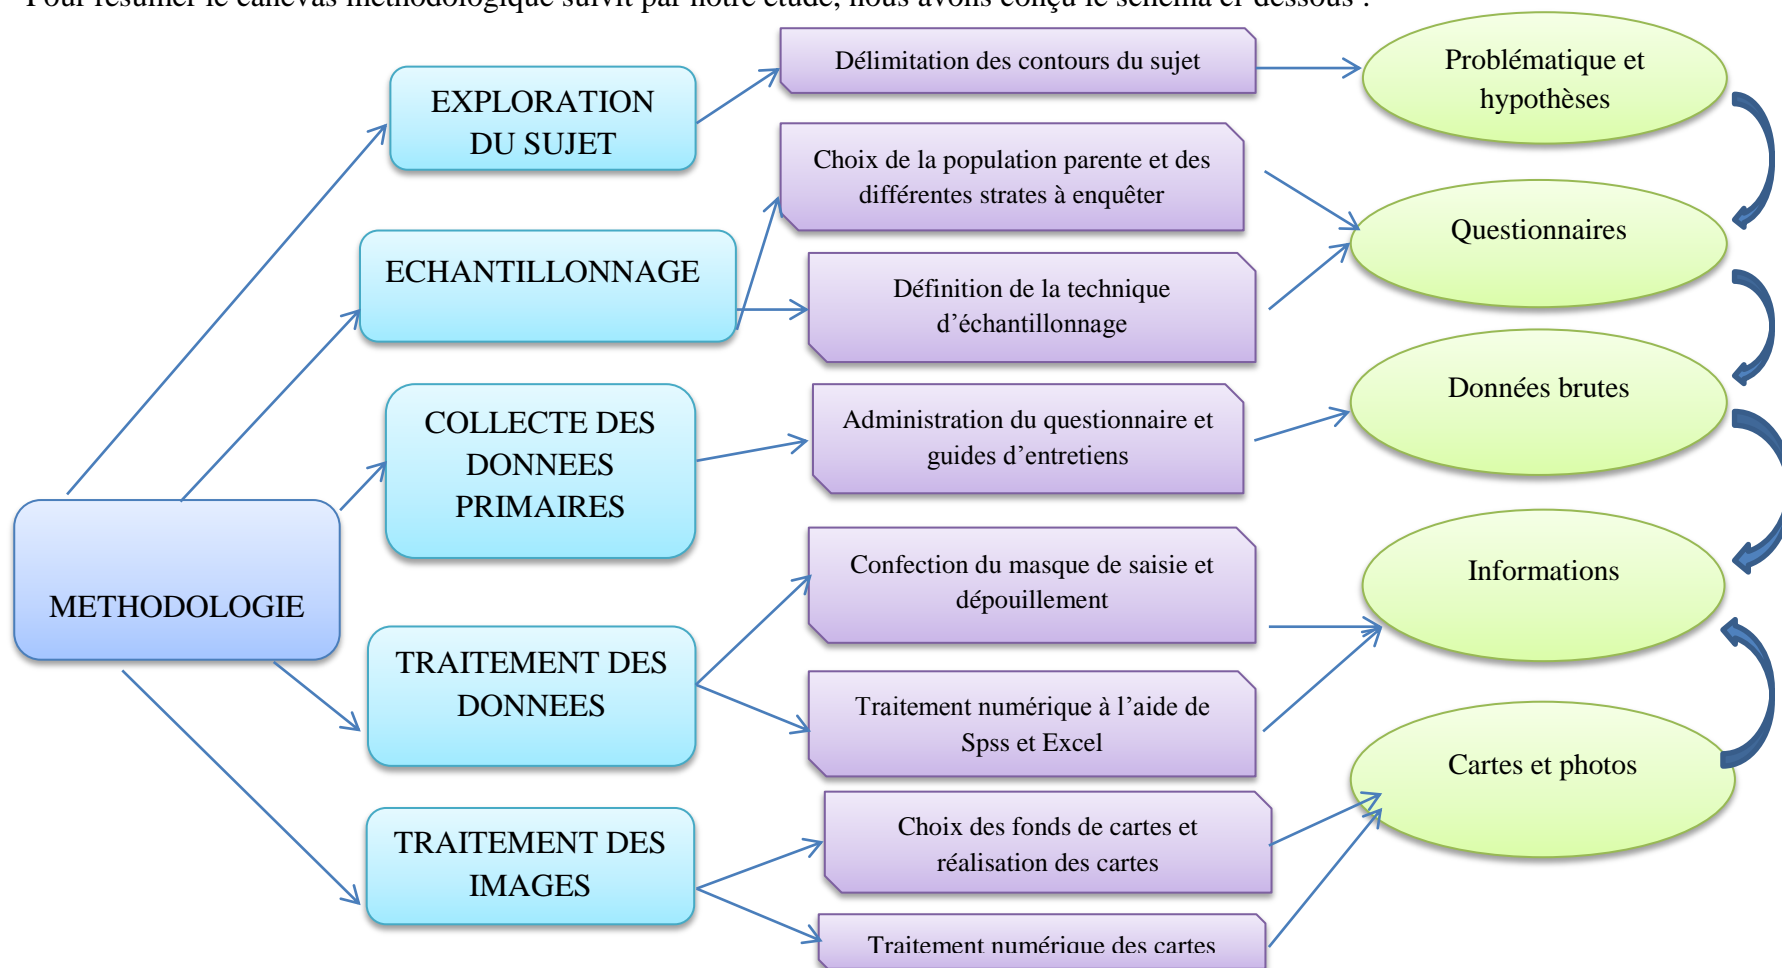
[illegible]

METHODOLOGIE

EXPLORATION DU SUJET

ECHANTILLONNAGE

COLLECTE DES DONNEES PRIMAIRES

TRAITEMENT DES DONNEES

TRAITEMENT DES IMAGES

Délimitation des contours du sujet

Choix de la population parente et des différentes strates à enquêter

Définition de la technique d'échantillonnage

Administration du questionnaire et guides d'entretiens

Confection du masque de saisie et dépouillement

Traitement numérique à l'aide de Spss et Excel

Choix des fonds de cartes et réalisation des cartes

Traitement numérique des cartes

Problématique et hypothèses

Questionnaires

Données brutes

Informations

Cartes et photos